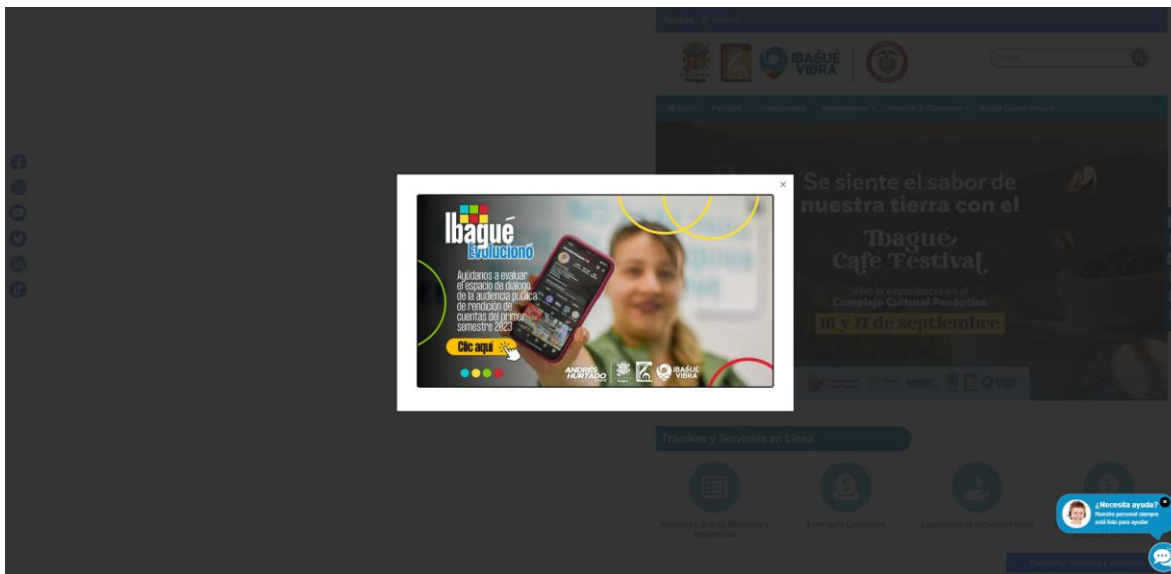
Ibagué Evolucionó

Ayúdanos a evaluar el espacio de diálogo de la audiencia pública de rendición de cuentas del primer semestre 2023

Clic aquí

ANDRÉS HURTADO

IBAGUÉ VIBRA

×

IBAGUÉ VIBRA

Inicio Particular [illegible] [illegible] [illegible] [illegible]

Se siente el sabor de nuestra tierra con el

Ibagué Café Festival

Vive la experiencia en el Complejo Cultural Panóptico

16 y 17 de septiembre

Trámites y Servicios en Línea

Peticiones, Quejas, Reclamos y Sugerencias

Liquidación de Impuesto Predial

¿Necesita ayuda?

Nuestro personal siempre está listo para ayudar